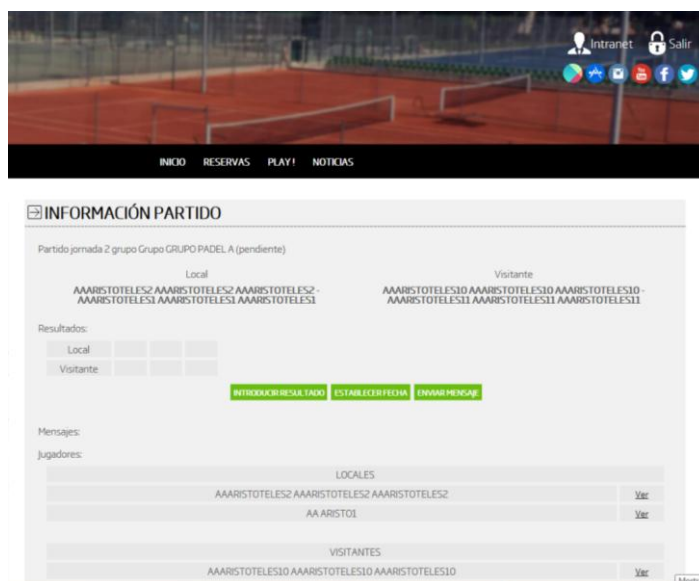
Intranet Salir

INICIO RESERVAS PLAY! NOTICIAS

INFORMACIÓN PARTIDO

Partido jornada 2 grupo Grupo GRUPO PADEL A (pendiente)

Local
AAARISTOTELES2 AAARISTOTELES2 AAARISTOTELES2 - AAARISTOTELES1 AAARISTOTELES1 AAARISTOTELES1

Visitante
AAARISTOTELES10 AAARISTOTELES10 AAARISTOTELES10 - AAARISTOTELES11 AAARISTOTELES11 AAARISTOTELES11

Resultados:

| Local | | | |
|---|---|---|---|
| Visitante | | | |

INTRODUCIR RESULTADO ESTABLECER FECHA ENVIAR MENSAJE

Mensajes:

Jugadores:

| LOCALES | |
|---|---|
| AAARISTOTELES2 AAARISTOTELES2 AAARISTOTELES2 | Ver |
| AA ARISTO1 | Ver |

| VISITANTES | |
|---|---|
| AAARISTOTELES10 AAARISTOTELES10 AAARISTOTELES10 | Ver |